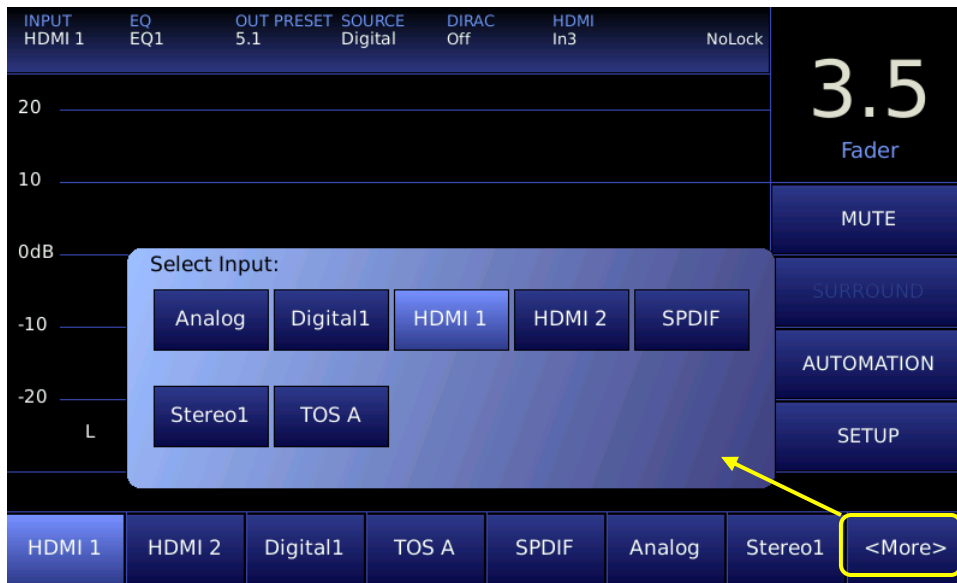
INPUT
HDMI 1

EQ
EQ1

OUT PRESET
5.1

SOURCE
Digital

DIRAC
Off

HDMI
In3

NoLock

3.5
Fader

20

10

0dB

-10

-20

L

Select Input:

Analog | Digital1 | HDMI 1 | HDMI 2 | SPDIF

Stereo1 | TOS A

MUTE

SURROUND

AUTOMATION

SETUP

HDMI 1 | HDMI 2 | Digital1 | TOS A | SPDIF | Analog | Stereo1 | <More>